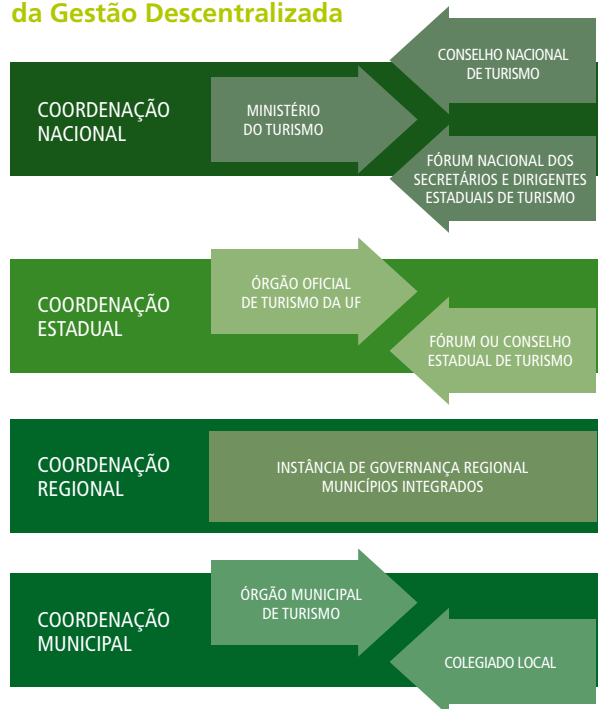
da Gestão Descentralizada

COORDENAÇÃO NACIONAL

MINISTÉRIO DO TURISMO

CONSELHO NACIONAL DE TURISMO

FÓRUM NACIONAL DOS SECRETÁRIOS E DIRIGENTES ESTADUAIS DE TURISMO

COORDENAÇÃO ESTADUAL

ÓRGÃO OFICIAL DE TURISMO DA UF

FÓRUM OU CONSELHO ESTADUAL DE TURISMO

COORDENAÇÃO REGIONAL

INSTÂNCIA DE GOVERNANÇA REGIONAL MUNICÍPIOS INTEGRADOS

COORDENAÇÃO MUNICIPAL

ÓRGÃO MUNICIPAL DE TURISMO

COLEGIADO LOCAL